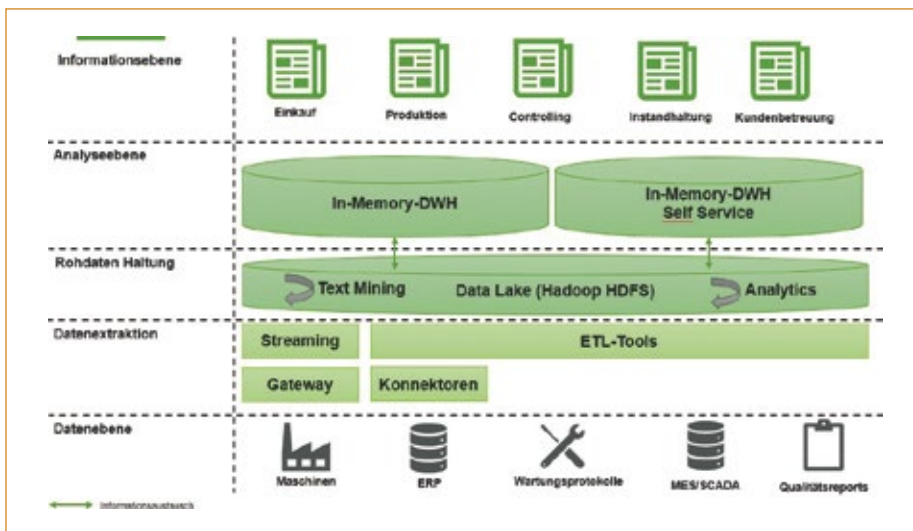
Informationsebene

Einkauf

Produktion

Controlling

Instandhaltung

Kundenbetreuung

Analyseebene

In-Memory-DWH

In-Memory-DWH Self Service

Rohdaten Haltung

Text Mining

Data Lake (Hadoop HDFS)

Analytics

Datenextraktion

Streaming

ETL-Tools

Gateway

Konnektoren

Datenebene

Maschinen

ERP

Wartungsprotokolle

MES/SCADA

Qualitätsreports

Informationsaustausch